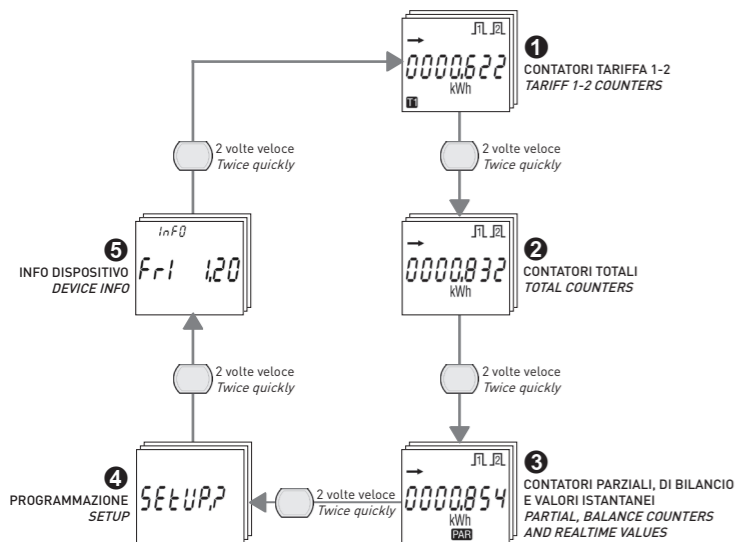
0000.622
kWh
T1
1
CONTATORI TARIFFA 1-2
TARIFF 1-2 COUNTERS

2 volte veloce
Twice quickly

2 volte veloce
Twice quickly

0000.832
kWh
2
CONTATORI TOTALI
TOTAL COUNTERS

InFO
Fr1 1.20
5
INFO DISPOSITIVO
DEVICE INFO

2 volte veloce
Twice quickly

2 volte veloce
Twice quickly

0000.854
kWh
PAR
3
CONTATORI PARZIALI, DI BILANCIO E VALORI ISTANTANEI
PARTIAL, BALANCE COUNTERS AND REALTIME VALUES

2 volte veloce
Twice quickly

SEtUP.?
4
PROGRAMMAZIONE
SETUP